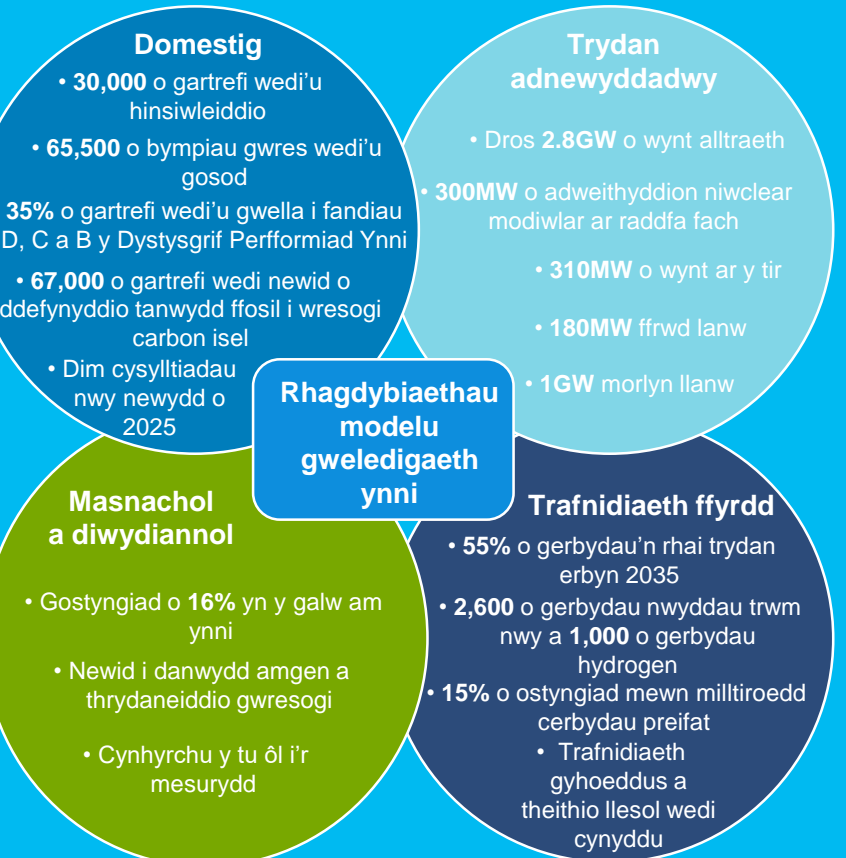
**Domestig**

• **30,000** o gartrefi wedi'u hinsiwleiddio

• **65,500** o bympiau gwres wedi'u gosod

• **35%** o gartrefi wedi'u gwella i fandiau D, C a B y Dystysgrif Perfformiad Ynni

• **67,000** o gartrefi wedi newid o ddefynyddio tanwydd ffosil i wresogi carbon isel

• Dim cysylltiadau nwy newydd o 2025

**Trydan adnewyddadwy**

• Dros **2.8GW** o wynt alltraeth

• **300MW** o adweithyddion niwclear modiwlar ar raddfa fach

• **310MW** o wynt ar y tir

• **180MW** ffrwd lanw

• **1GW** morlyn llanw

**Rhagdybiaethau modelu gweledigaeth ynni**

**Masnachol a diwydiannol**

• Gostyngiad o **16%** yn y galw am ynni

• Newid i danwydd amgen a thrydaneiddio gwresogi

• Cynhyrchu y tu ôl i'r mesurydd

**Trafnidiaeth ffyrdd**

• **55%** o gerbydau'n rhai trydan erbyn 2035

• **2,600** o gerbydau nwyddau trwm nwy a **1,000** o gerbydau hydrogen

• **15%** o ostyngiad mewn milltiroedd cerbydau preifat

• Trafnidiaeth gyhoeddus a theithio llesol wedi cynyddu